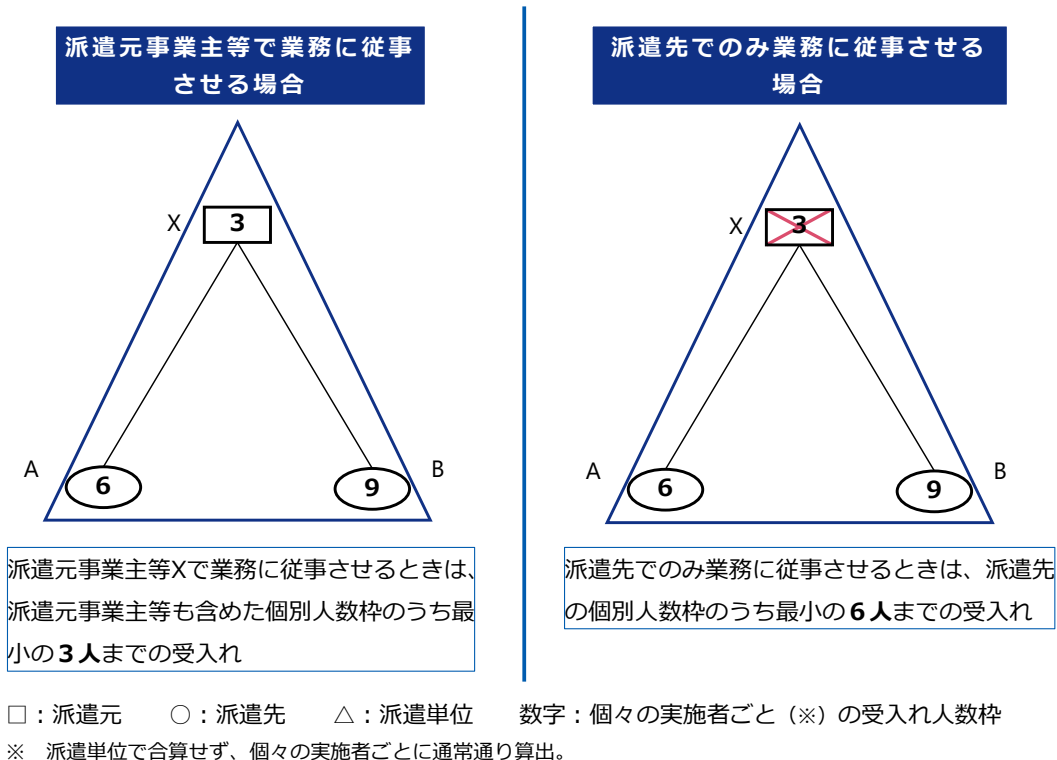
派遣元事業主等で業務に従事させる場合

X
3

A
6

B
9

派遣元事業主等Xで業務に従事させるときは、派遣元事業主等も含めた個別人数枠のうち最小の**3人**までの受入れ

派遣先でのみ業務に従事させる場合

X
3

A
6

B
9

派遣先でのみ業務に従事させるときは、派遣先の個別人数枠のうち最小の**6人**までの受入れ

□：派遣元　○：派遣先　△：派遣単位　数字：個々の実施者ごと（※）の受入れ人数枠
※　派遣単位で合算せず、個々の実施者ごとに通常通り算出。